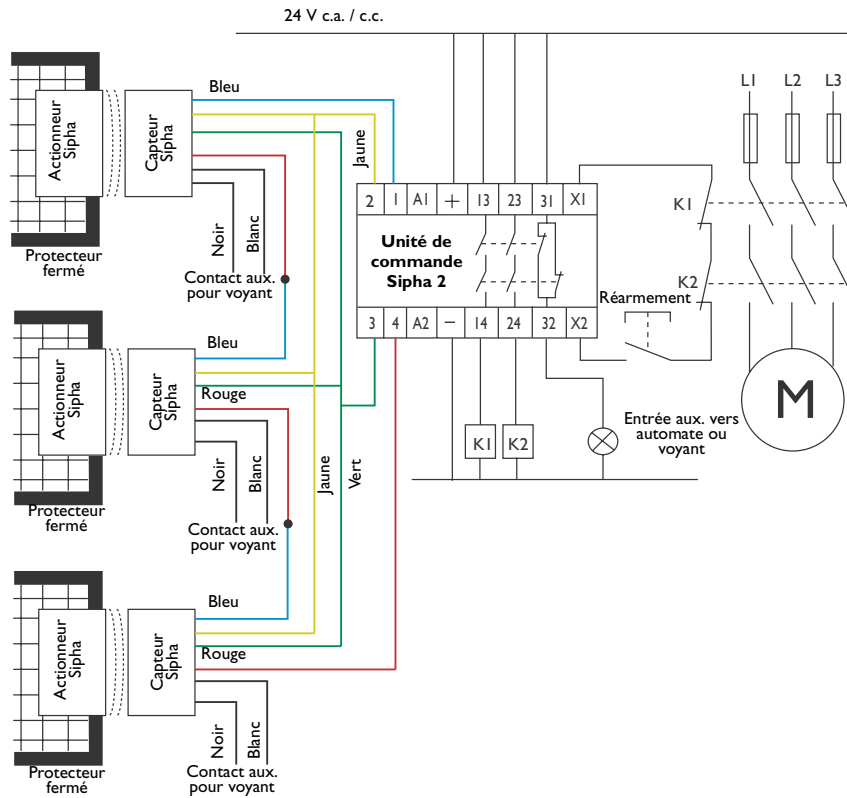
24 V c.a. / c.c.

L1 L2 L3

Actionneur Sipha

Capteur Sipha

Bleu

Jaune

Protecteur fermé

Noir

Blanc

Contact aux. pour voyant

2 | 1 | A1 | + | 13 | 23 | 31 | X1

Unité de commande Sipha 2

3 | 4 | A2 | − | 14 | 24 | 32 | X2

K1

K2

Réarmement

M

Actionneur Sipha

Capteur Sipha

Bleu

Rouge

Noir

Blanc

Protecteur fermé

Contact aux. pour voyant

Jaune

Vert

K1 K2

Entrée aux. vers automate ou voyant

Actionneur Sipha

Capteur Sipha

Bleu

Rouge

Noir

Blanc

Protecteur fermé

Contact aux. pour voyant